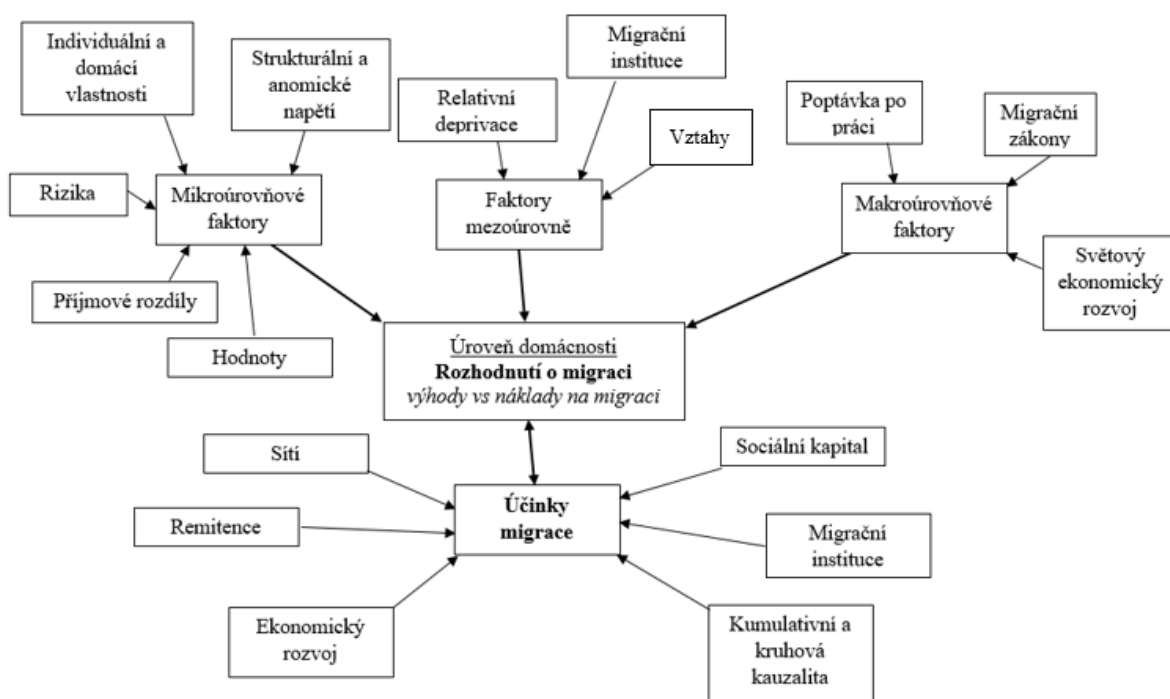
Individuální a domácí vlastnosti

Strukturální a anomické napětí

Migrační instituce

Relativní deprivace

Vztahy

Poptávka po práci

Migrační zákony

Rizika

Mikroúrovňové faktory

Faktory mezoúrovně

Makroúrovňové faktory

Světový ekonomický rozvoj

Příjmové rozdíly

Hodnoty

Úroveň domácnosti
**Rozhodnutí o migraci**
*výhody vs náklady na migraci*

Sítí

Sociální kapital

Remitence

**Účinky migrace**

Migrační instituce

Ekonomický rozvoj

Kumulativní a kruhová kauzalita